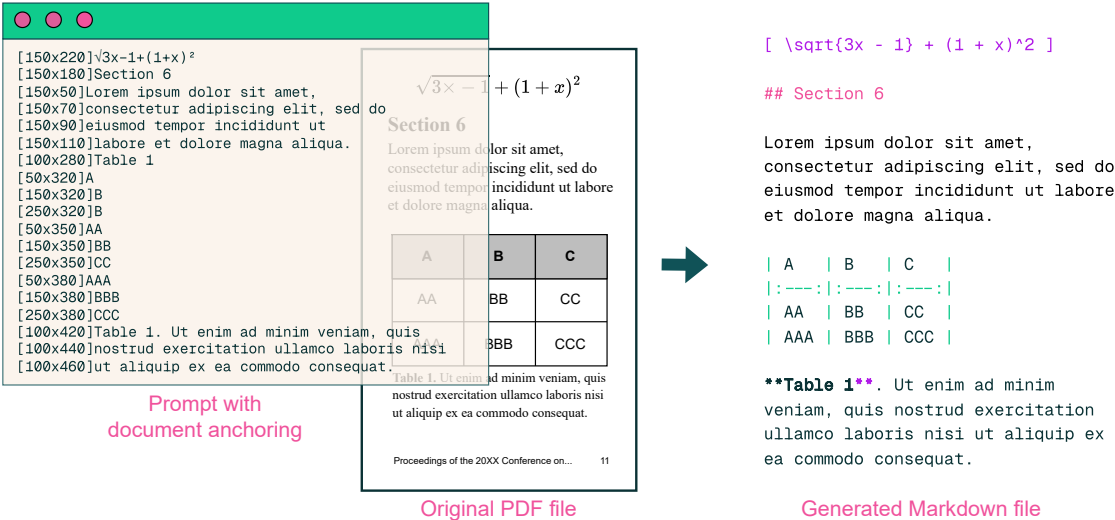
[150x220]√3x-1+(1+x)²
[150x180]Section 6
[150x50]Lorem ipsum dolor sit amet,
[150x70]consectetur adipiscing elit, sed do
[150x90]eiusmod tempor incididunt ut
[150x110]labore et dolore magna aliqua.
[100x280]Table 1
[50x320]A
[150x320]B
[250x320]B
[50x350]AA
[150x350]BB
[250x350]CC
[50x380]AAA
[150x380]BBB
[250x380]CCC
[100x420]Table 1. Ut enim ad minim veniam, quis
[100x440]nostrud exercitation ullamco laboris nisi
[100x460]ut aliquip ex ea commodo consequat.

Prompt with document anchoring

$\sqrt{3\times-1}+(1+x)^2$

Section 6

Lorem ipsum dolor sit amet, consectetur adipiscing elit, sed do eiusmod tempor incididunt ut labore et dolore magna aliqua.

| A | B | C |
|---|---|---|
| AA | BB | CC |
| AAA | BBB | CCC |

Table 1. Ut enim ad minim veniam, quis nostrud exercitation ullamco laboris nisi ut aliquip ex ea commodo consequat.

Proceedings of the 20XX Conference on... 11

Original PDF file

[ \sqrt{3x - 1} + (1 + x)^2 ]

## Section 6

Lorem ipsum dolor sit amet, consectetur adipiscing elit, sed do eiusmod tempor incididunt ut labore et dolore magna aliqua.

| A | B | C |
|:---:|:---:|:---:|
| AA | BB | CC |
| AAA | BBB | CCC |

**Table 1**. Ut enim ad minim veniam, quis nostrud exercitation ullamco laboris nisi ut aliquip ex ea commodo consequat.

Generated Markdown file